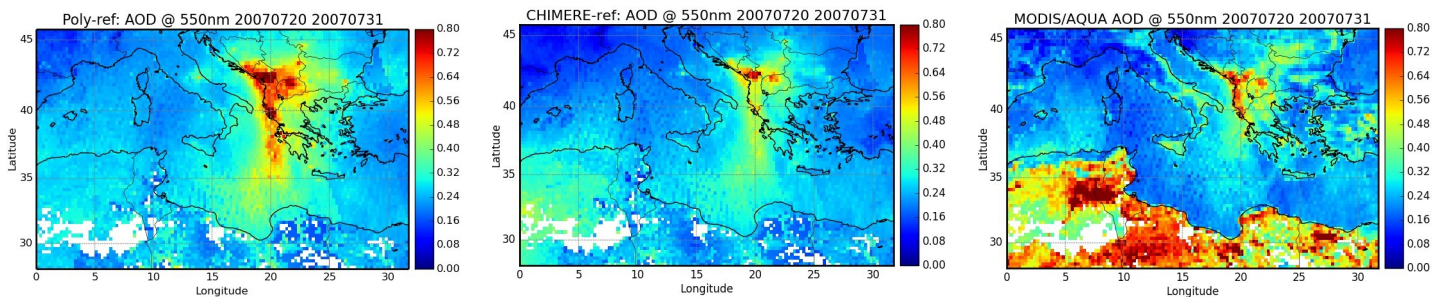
Poly-ref: AOD @ 550nm 20070720 20070731

Latitude

45
40
35
30

0 5 10 15 20 25 30

Longitude

0.80
0.72
0.64
0.56
0.48
0.40
0.32
0.24
0.16
0.08
0.00

CHIMERE-ref: AOD @ 550nm 20070720 20070731

Latitude

45
40
35
30

0 5 10 15 20 25 30

Longitude

0.80
0.72
0.64
0.56
0.48
0.40
0.32
0.24
0.16
0.08
0.00

MODIS/AQUA AOD @ 550nm 20070720 20070731

Latitude

45
40
35
30

0 5 10 15 20 25 30

Longitude

0.80
0.72
0.64
0.56
0.48
0.40
0.32
0.24
0.16
0.08
0.00